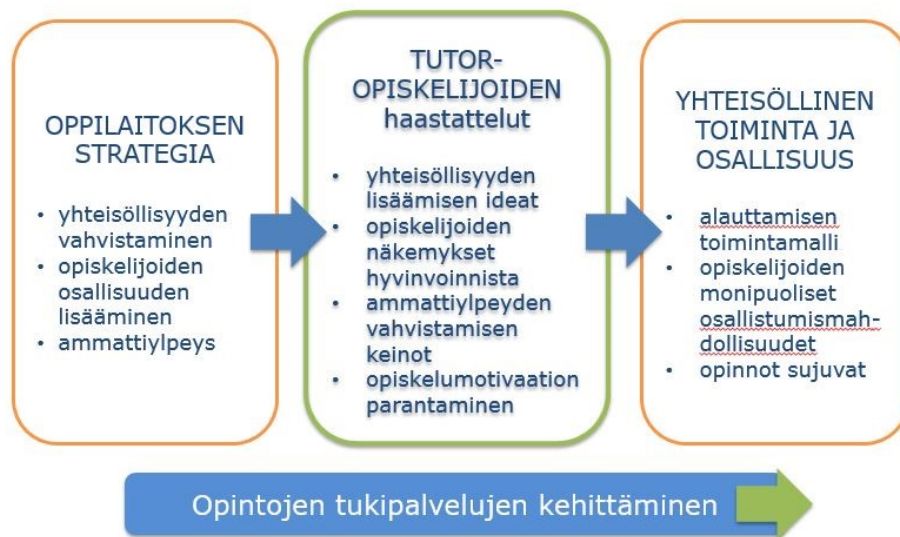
OPPILAITOKSEN STRATEGIA

• yhteisöllisyyden vahvistaminen
• opiskelijoiden osallisuuden lisääminen
• ammattiylpeys

TUTOR-OPISKELIJOIDEN haastattelut

• yhteisöllisyyden lisäämisen ideat
• opiskelijoiden näkemykset hyvinvoinnista
• ammattiylpeyden vahvistamisen keinot
• opiskelumotivaation parantaminen

YHTEISÖLLINEN TOIMINTA JA OSALLISUUS

• alauttamisen toimintamalli
• opiskelijoiden monipuoliset osallistumismahdollisuudet
• opinnot sujuvat

Opintojen tukipalvelujen kehittäminen